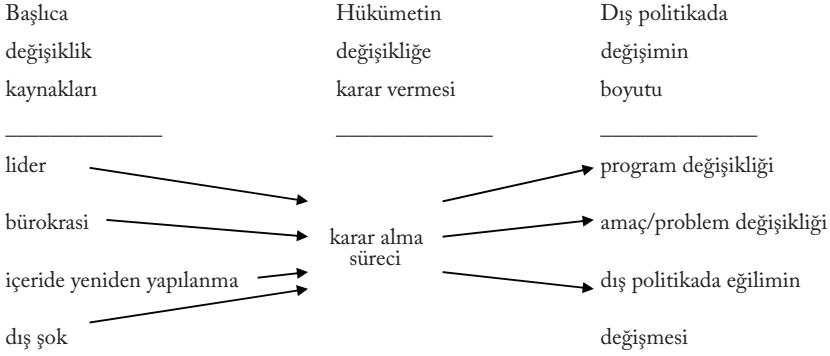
Başlıca değişiklik kaynakları

Hükümetin değişikliğe karar vermesi

Dış politikada değişimin boyutu

lider

bürokrasi

içeride yeniden yapılanma

dış şok

karar alma süreci

program değişikliği

amaç/problem değişikliği

dış politikada eğilimin değişmesi